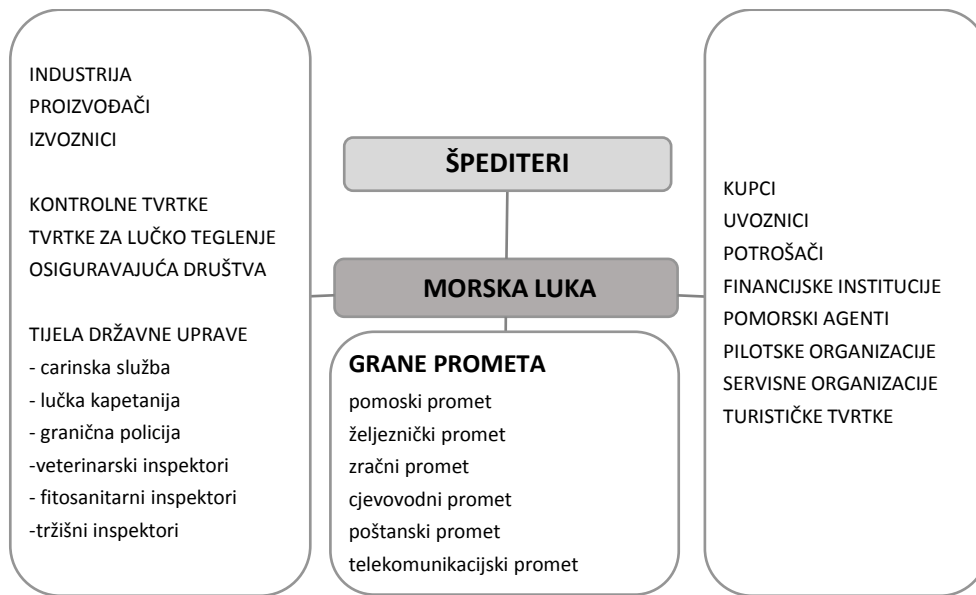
INDUSTRIJA
PROIZVOĐAČI
IZVOZNICI

KONTROLNE TVRTKE
TVRTKE ZA LUČKO TEGLENJE
OSIGURAVAJUĆA DRUŠTVA

TIJELA DRŽAVNE UPRAVE
- carinska služba
- lučka kapetanija
- granična policija
-veterinarski inspektori
- fitosanitarni inspektori
-tržišni inspektori

ŠPEDITERI

MORSKA LUKA

GRANE PROMETA
pomoski promet
željeznički promet
zračni promet
cjevovodni promet
poštanski promet
telekomunikacijski promet

KUPCI
UVOZNICI
POTROŠAČI
FINANCIJSKE INSTITUCIJE
POMORSKI AGENTI
PILOTSKE ORGANIZACIJE
SERVISNE ORGANIZACIJE
TURISTIČKE TVRTKE